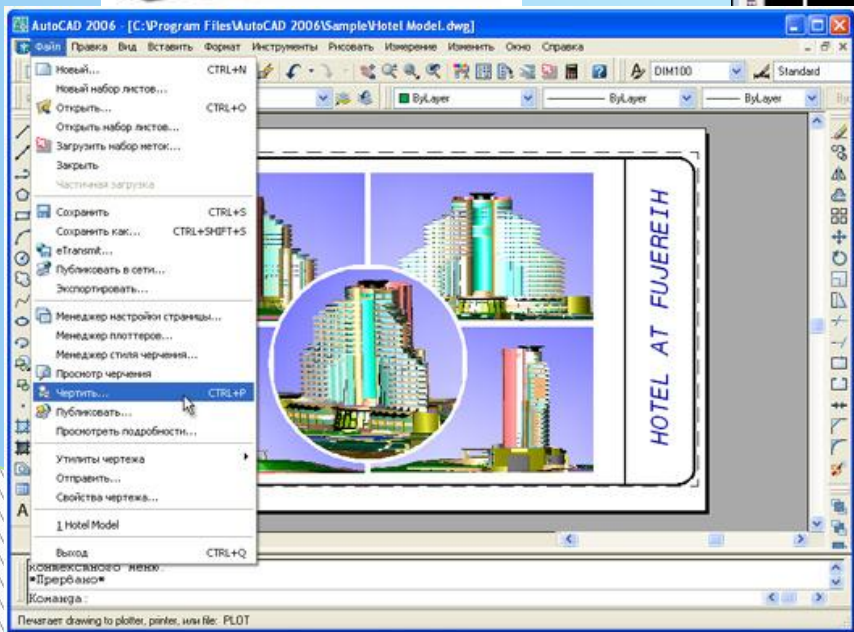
AutoCAD 2006 - [C:\Program Files\AutoCAD 2006\Sample\Hotel Model.dwg]

Файл Правка Вид Вставить Формат Инструменты Рисовать Измерение Изменить Окно Справка

DIM100 Standard

ByLayer ByLayer ByLayer

Новый... CTRL+N
Новый набор листов...
Открыть... CTRL+O
Открыть набор листов...
Загрузить набор меток...
Закрыть
Частичная загрузка

Сохранить CTRL+S
Сохранить как... CTRL+SHIFT+S
eTransmit...
Публиковать в сети...
Экспортировать...

Менеджер настройки страницы...
Менеджер плоттеров...
Менеджер стиля черчения...
Просмотр черчения
Чертить... CTRL+P
Публиковать...
Просмотреть подробности...

Утилиты чертежа
Отправить...
Свойства чертежа...

1 Hotel Model

Выход CTRL+Q

HOTEL AT FUJEREIH

контекстного меню.
*Прервано*
Команда:

Печатает drawing to plotter, printer, или file: PLOT